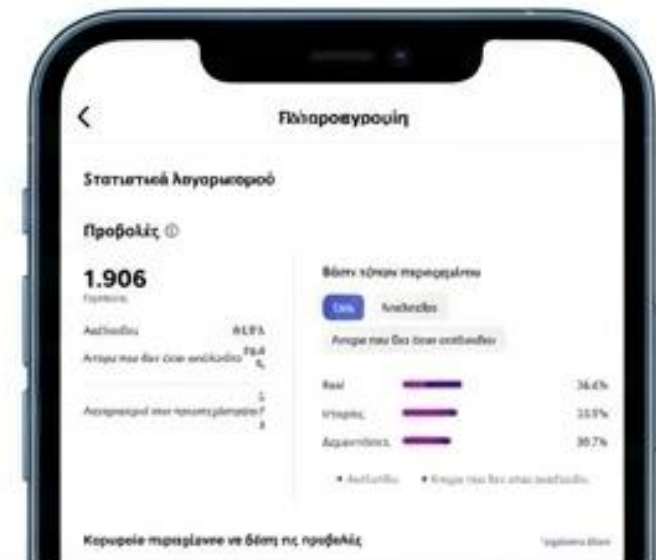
Πληροφορίες

Στατιστικά λογαριασμού

Προβολές ⓘ

1.906

Ακόλουθοι 81,1%

Άτομα που δεν είναι ακόλουθοι 18,9 %

Λογαριασμοί που προσεγγίστηκαν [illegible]

Βάσει τύπου περιεχομένου

Όλα Ακόλουθοι

Άτομα που δεν είναι ακόλουθοι

Reel 36,6%

Ιστορίες 33,9%

Δημοσιεύσεις 30,7%

• Ακόλουθοι • Άτομα που δεν είναι ακόλουθοι

Κορυφαίο περιεχόμενο με βάση τις προβολές

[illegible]